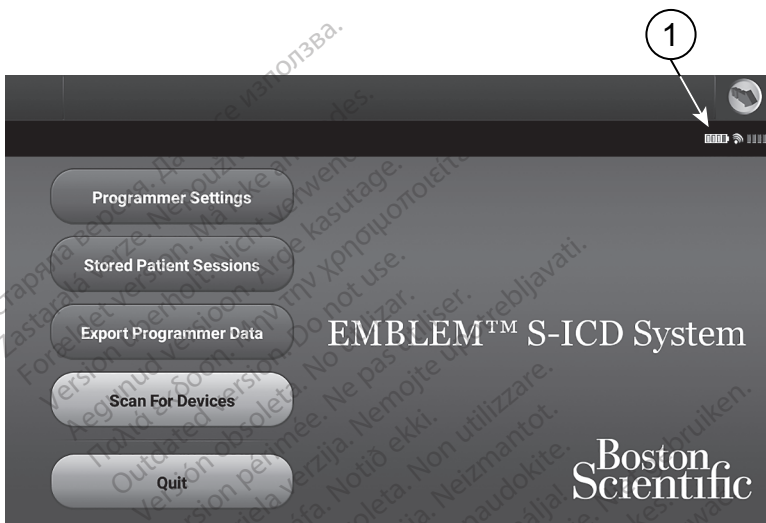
1

Programmer Settings

Stored Patient Sessions

Export Programmer Data

Scan For Devices

Quit

EMBLEM™ S-ICD System

Boston Scientific

Остаряла версия. Да не се използва.
Zastaralá verze. Nepoužívat.
Forældet version. Må ikke anvendes.
Version überholt. Nicht verwenden.
Aegunud versioon. Ärge kasutage.
Παλιά έκδοση. Μην την χρησιμοποιείτε.
Outdated version. Do not use.
Versión obsoleta. No utilizar.
Version périmée. Ne pas utiliser.
Zastarjela verzija. Nemojte upotrebljavati.
Úrelt útgáfa. Notið ekki.
Versione obsoleta. Non utilizzare.
Novecojusi versija. Neizmantot.
Pasenusi versija. Nenaudokite.
Elavult verzió. Ne használja!
Verouderde versie. Niet gebruiken.